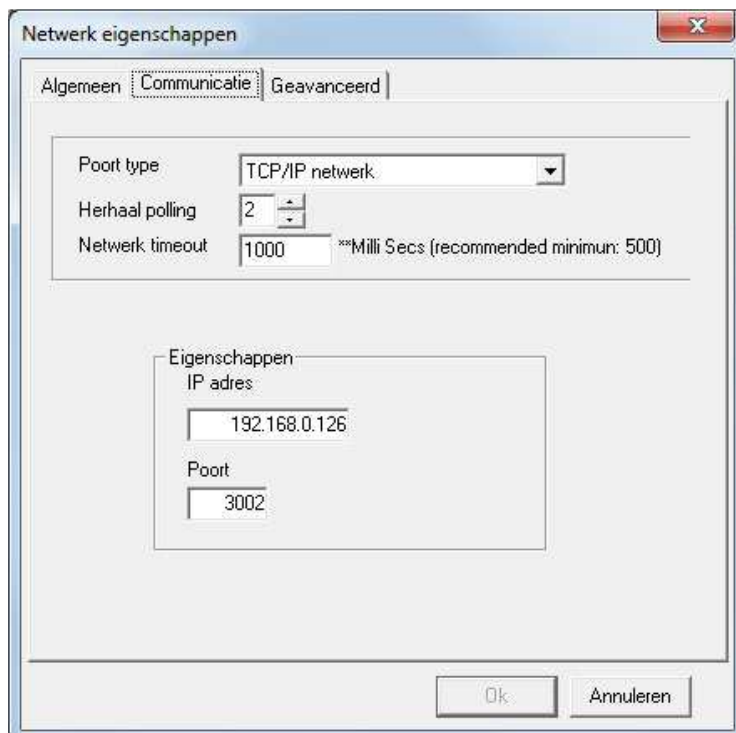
Netwerk eigenschappen

Algemeen Communicatie Geavanceerd

Poort type TCP/IP netwerk

Herhaal polling 2

Netwerk timeout 1000 **Milli Secs (recommended minimun: 500)

Eigenschappen

IP adres

192.168.0.126

Poort

3002

Ok Annuleren